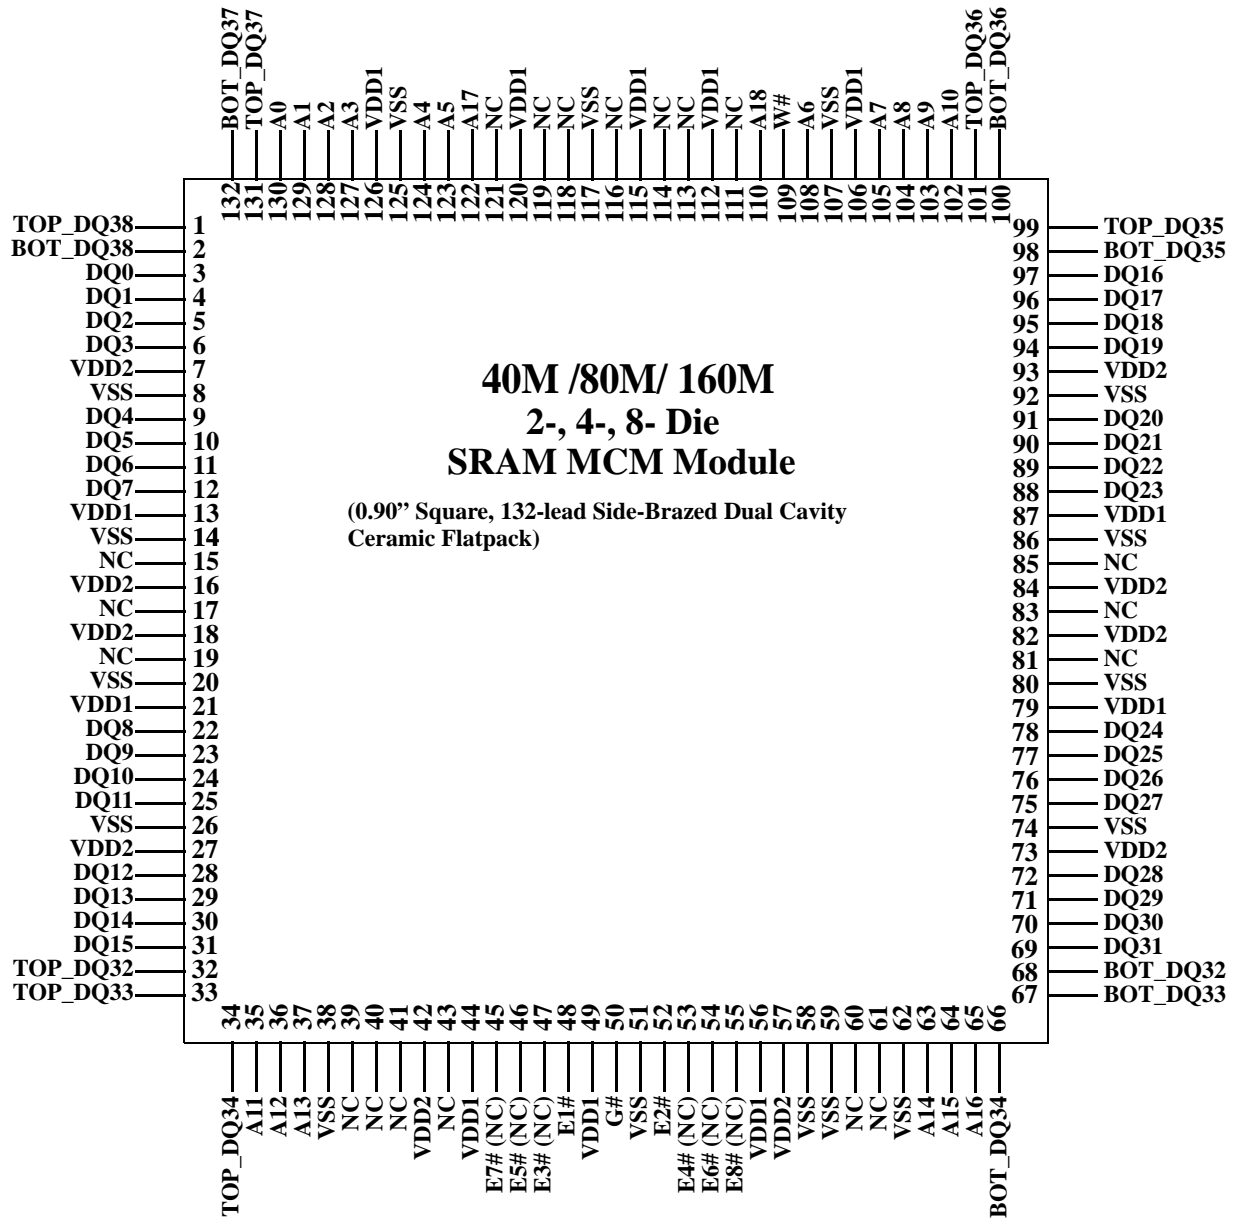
BOT_DQ37
TOP_DQ37
A0
A1
A2
A3
VDD1
VSS
A4
A5
A17
NC
VDD1
NC
NC
VSS
NC
VDD1
NC
NC
VDD1
NC
A18
W#
A6
VSS
VDD1
A7
A8
A9
A10
TOP_DQ36
BOT_DQ36

132 131 130 129 128 127 126 125 124 123 122 121 120 119 118 117 116 115 114 113 112 111 110 109 108 107 106 105 104 103 102 101 100

TOP_DQ38 1
BOT_DQ38 2
DQ0 3
DQ1 4
DQ2 5
DQ3 6
VDD2 7
VSS 8
DQ4 9
DQ5 10
DQ6 11
DQ7 12
VDD1 13
VSS 14
NC 15
VDD2 16
NC 17
VDD2 18
NC 19
VSS 20
VDD1 21
DQ8 22
DQ9 23
DQ10 24
DQ11 25
VSS 26
VDD2 27
DQ12 28
DQ13 29
DQ14 30
DQ15 31
TOP_DQ32 32
TOP_DQ33 33

40M /80M/ 160M
2-, 4-, 8- Die
SRAM MCM Module

(0.90" Square, 132-lead Side-Brazed Dual Cavity Ceramic Flatpack)

99 TOP_DQ35
98 BOT_DQ35
97 DQ16
96 DQ17
95 DQ18
94 DQ19
93 VDD2
92 VSS
91 DQ20
90 DQ21
89 DQ22
88 DQ23
87 VDD1
86 VSS
85 NC
84 VDD2
83 NC
82 VDD2
81 NC
80 VSS
79 VDD1
78 DQ24
77 DQ25
76 DQ26
75 DQ27
74 VSS
73 VDD2
72 DQ28
71 DQ29
70 DQ30
69 DQ31
68 BOT_DQ32
67 BOT_DQ33

34 35 36 37 38 39 40 41 42 43 44 45 46 47 48 49 50 51 52 53 54 55 56 57 58 59 60 61 62 63 64 65 66

TOP_DQ34
A11
A12
A13
VSS
NC
NC
NC
VDD2
NC
VDD1
E7# (NC)
E5# (NC)
E3# (NC)
E1#
VDD1
G#
VSS
E2#
E4# (NC)
E6# (NC)
E8# (NC)
VDD1
VDD2
VSS
VSS
NC
NC
VSS
A14
A15
A16
BOT_DQ34